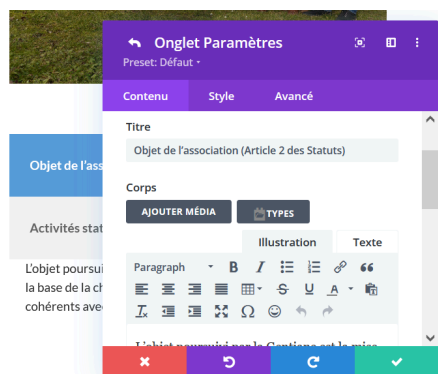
Onglet Paramètres
Preset: Défaut

Contenu
Style
Avancé

Titre
Objet de l'association (Article 2 des Statuts)

Corps
AJOUTER MÉDIA
TYPES

Illustration
Texte

Paragraph

Objet de l'asso

Activités stat

L'objet poursui
la base de la ch
cohérents ave

L'objet poursuivi par le Cantiana est la mise
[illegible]